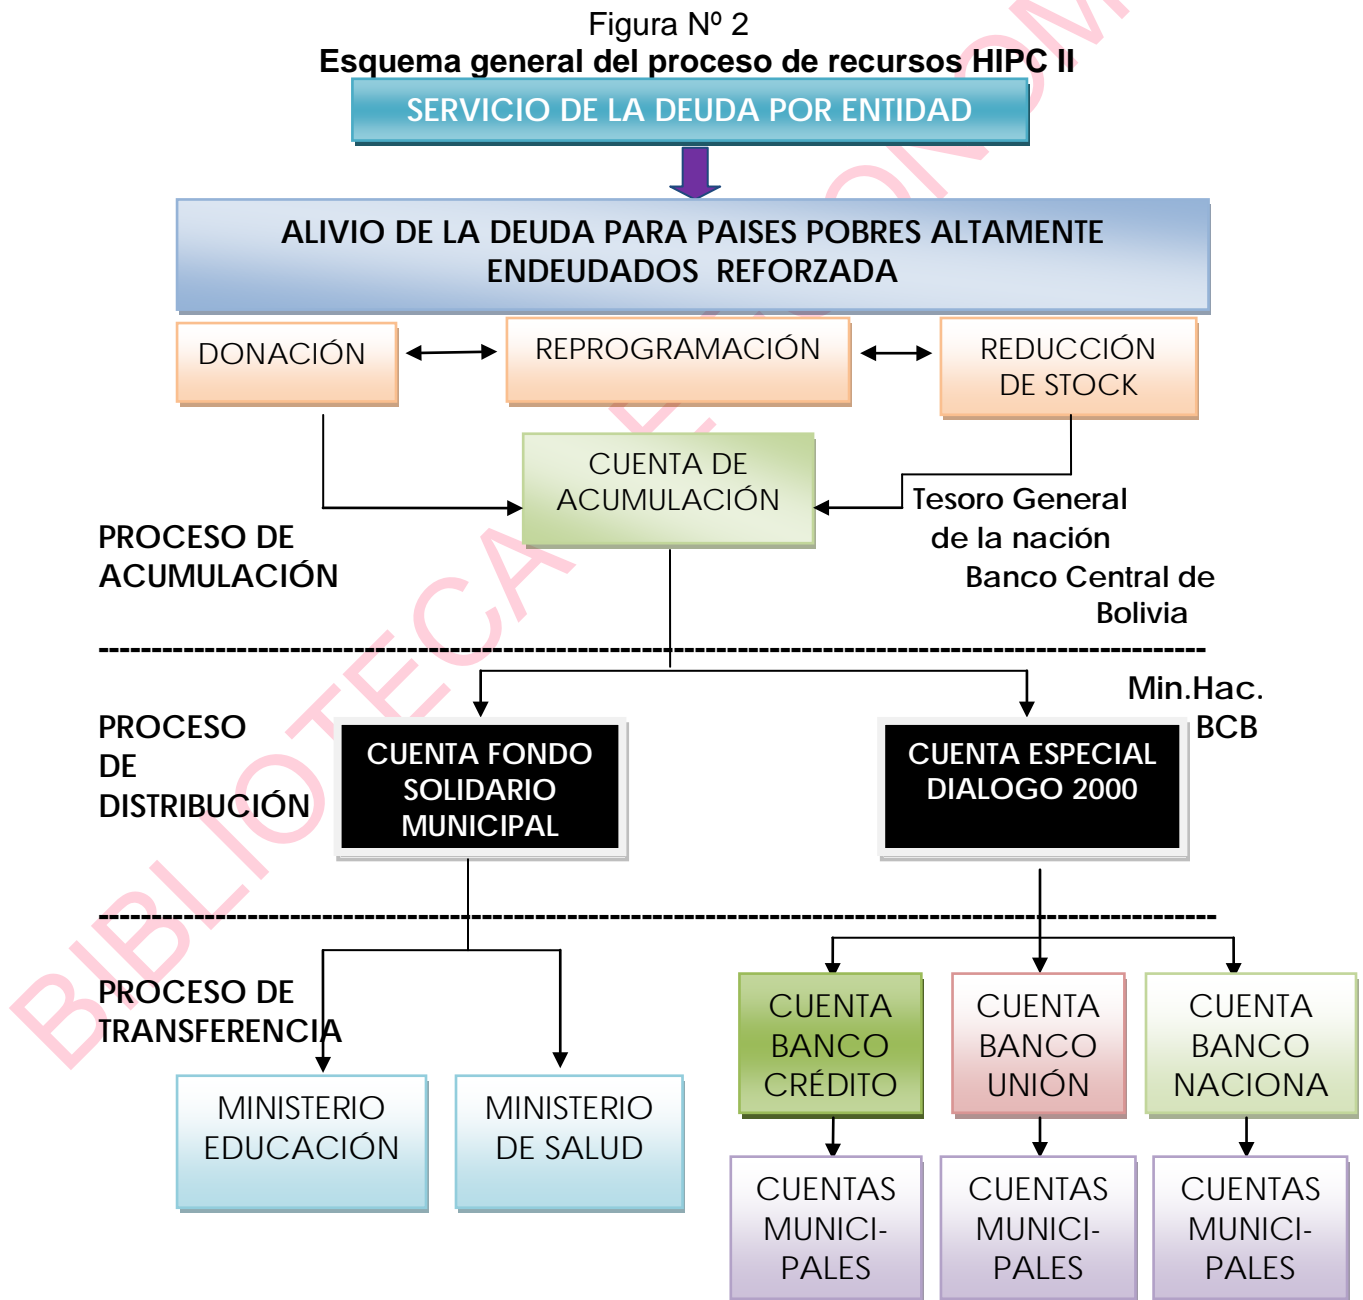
Figura Nº 2
Esquema general del proceso de recursos HIPC II

SERVICIO DE LA DEUDA POR ENTIDAD

ALIVIO DE LA DEUDA PARA PAISES POBRES ALTAMENTE ENDEUDADOS REFORZADA

DONACIÓN

REPROGRAMACIÓN

REDUCCIÓN DE STOCK

CUENTA DE ACUMULACIÓN

Tesoro General de la nación

Banco Central de Bolivia

PROCESO DE ACUMULACIÓN

Min.Hac. BCB

PROCESO DE DISTRIBUCIÓN

CUENTA FONDO SOLIDARIO MUNICIPAL

CUENTA ESPECIAL DIALOGO 2000

PROCESO DE TRANSFERENCIA

MINISTERIO EDUCACIÓN

MINISTERIO DE SALUD

CUENTA BANCO CRÉDITO

CUENTA BANCO UNIÓN

CUENTA BANCO NACIONA

CUENTAS MUNICIPALES

CUENTAS MUNICIPALES

CUENTAS MUNICIPALES

BIBLIOTECA DE ECONOMÍA